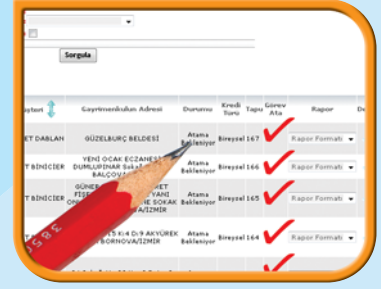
Sorgula

| ıştırı | Gayrimenkulun Adresi | Durumu | Kredi Türü | Tapu | Görev Ata | Rapor | D |
|---|---|---|---|---|---|---|---|
| ET DABLAN | GÜZELBURÇ BELDESİ | Atama Bekleniyor | Bireysel | 167 | | Rapor Formatı | |
| T BİNİCİER | YENİ OCAK ECZANESİ DUMLUPINAR Sokak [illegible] BALÇOVA | Atama Bekleniyor | Bireysel | 166 | | Rapor Formatı | |
| T BİNİCİER | GÜNE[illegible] FİSE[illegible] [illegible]YANI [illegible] SOKAK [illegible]A/İZMİR | Atama Bekleniyor | Bireysel | 165 | | Rapor Formatı | |
| | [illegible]5 K:4 D:9 AKYÜREK BORNOVA/İZMİR | Atama Bekleniyor | Bireysel | 164 | | Rapor Formatı | |
| | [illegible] | | | | | | |